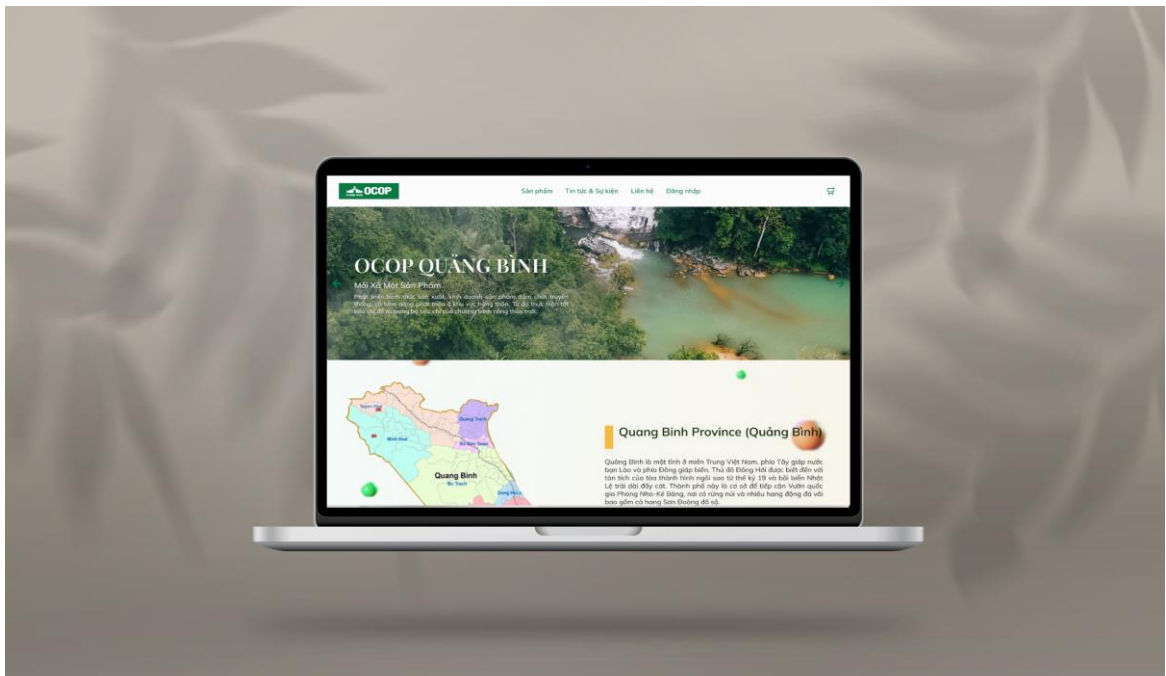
OCOP

Sản phẩm Tin tức & Sự kiện Liên hệ Đăng nhập

OCOP QUẢNG BÌNH

Mỗi Xã Một Sản Phẩm

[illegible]

Quang Trach

Minh Hoa

Bo Trach

Quang Binh

Dong Hoi

Quang Binh Province (Quảng Bình)

Quảng Bình là một tỉnh ở miền Trung Việt Nam, phía Tây giáp nước bạn Lào và phía Đông giáp biển. Thủ đô Đồng Hới được biết đến với tàn tích của tòa thành hình ngôi sao từ thế kỷ 19 và bãi biển Nhật Lệ trải dài đầy cát. Thành phố này là cơ sở để tiếp cận Vườn quốc gia Phong Nha-Kẻ Bàng, nơi có rừng núi và nhiều hang động đá vôi bao gồm cả hang Sơn Đoòng đồ sộ.